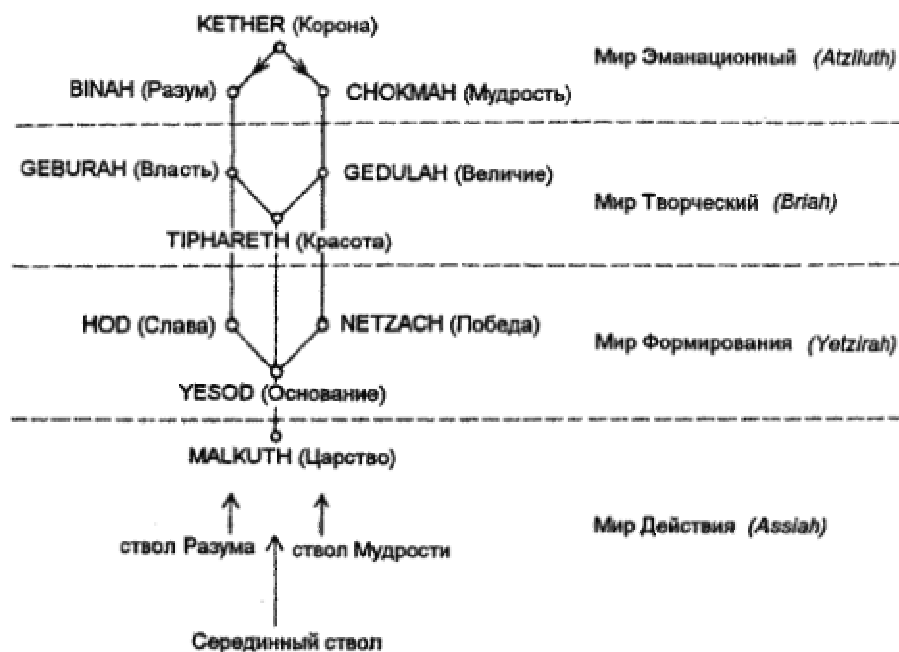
KETHER (Корона)

BINAH (Разум)

CHOKMAH (Мудрость)

Мир Эманационный (Atziluth)

GEBURAH (Власть)

GEDULAH (Величие)

Мир Творческий (Briah)

TIPHARETH (Красота)

HOD (Слава)

NETZACH (Победа)

Мир Формирования (Yetzirah)

YESOD (Основание)

MALKUTH (Царство)

Мир Действия (Assiah)

ствол Разума

ствол Мудрости

Серединный ствол